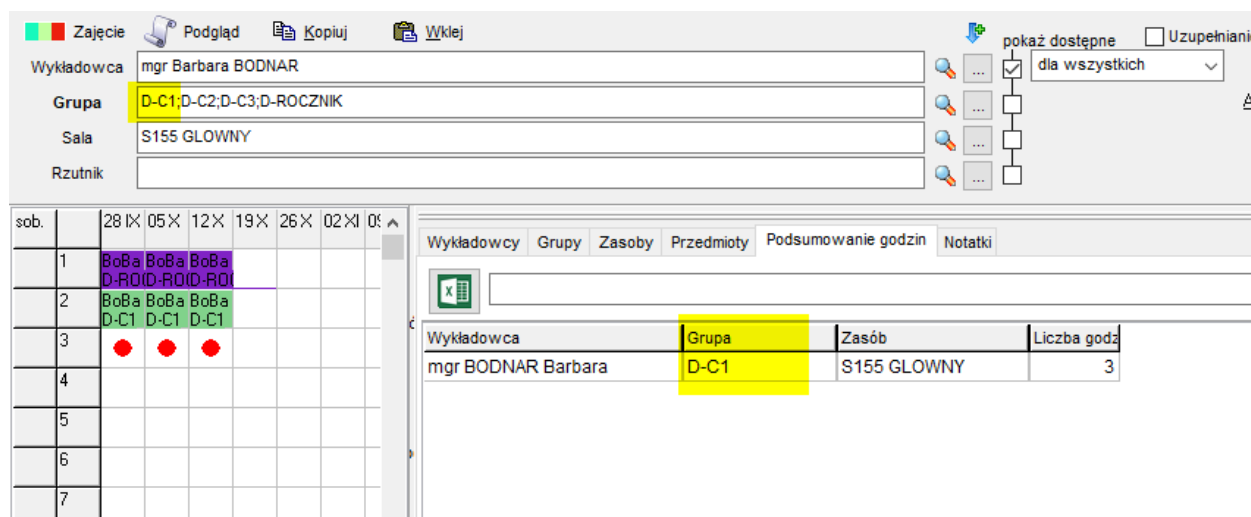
Zajęcie Podgląd Kopiuj Wklej

pokaż dostępne Uzupełniani

Wykładowca mgr Barbara BODNAR

dla wszystkich

Grupa D-C1;D-C2;D-C3;D-ROCZNIK

Sala S155 GLOWNY

Rzutnik

| sob. | | 28 IX | 05 X | 12 X | 19 X | 26 X | 02 XI | 0! |
|---|---|---|---|---|---|---|---|---|
| | 1 | BoBa D-RO | BoBa D-RO | BoBa D-RO | | | | |
| | 2 | BoBa D-C1 | BoBa D-C1 | BoBa D-C1 | | | | |
| | 3 | | | | | | | |
| | 4 | | | | | | | |
| | 5 | | | | | | | |
| | 6 | | | | | | | |
| | 7 | | | | | | | |

Wykładowcy Grupy Zasoby Przedmioty Podsumowanie godzin Notatki

| Wykładowca | Grupa | Zasób | Liczba godz |
|---|---|---|---|
| mgr BODNAR Barbara | D-C1 | S155 GLOWNY | 3 |